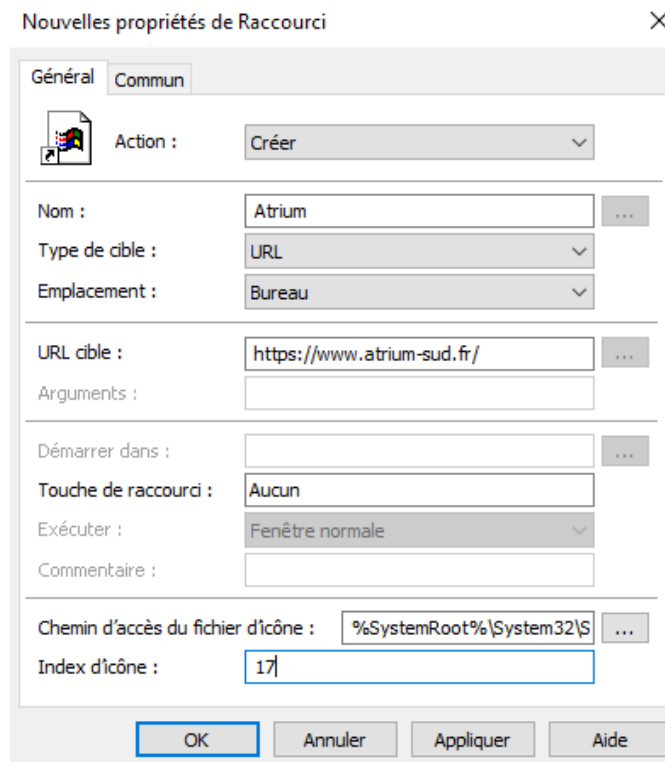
Nouvelles propriétés de Raccourci

Général | Commun

Action : Créer

Nom : Atrium ...
Type de cible : URL
Emplacement : Bureau

URL cible : https://www.atrium-sud.fr/ ...
Arguments :

Démarrer dans : ...
Touche de raccourci : Aucun
Exécuter : Fenêtre normale
Commentaire :

Chemin d'accès du fichier d'icône : %SystemRoot%\System32\S ...
Index d'icône : 17

OK | Annuler | Appliquer | Aide